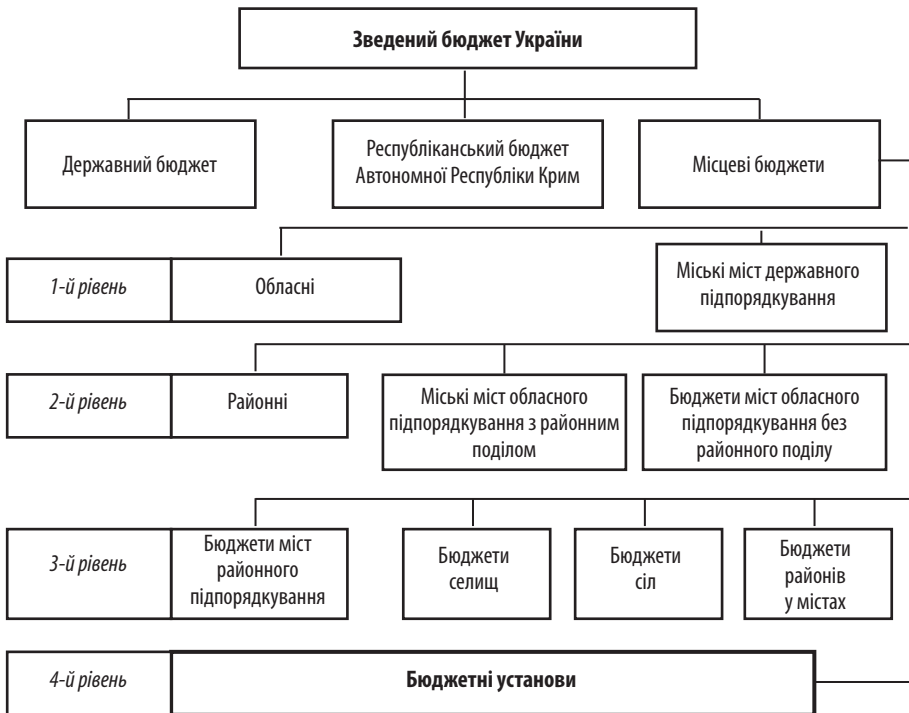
Зведений бюджет України

Державний бюджет

Республіканський бюджет Автономної Республіки Крим

Місцеві бюджети

1-й рівень

Обласні

Міські міст державного підпорядкування

2-й рівень

Районні

Міські міст обласного підпорядкування з районним поділом

Бюджети міст обласного підпорядкування без районного поділу

3-й рівень

Бюджети міст районного підпорядкування

Бюджети селищ

Бюджети сіл

Бюджети районів у містах

4-й рівень

Бюджетні установи